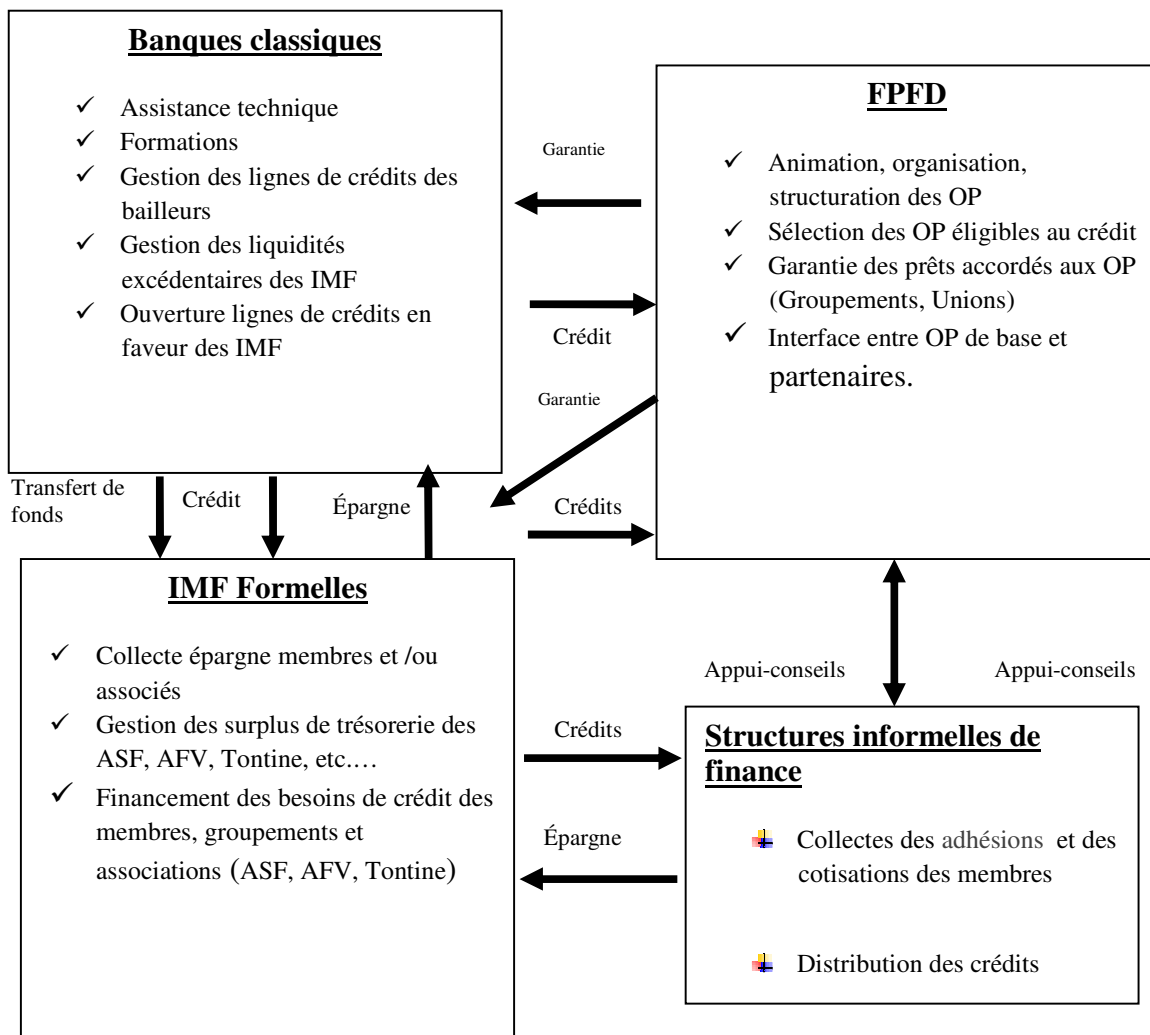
**Banques classiques**

- ✓ Assistance technique
- ✓ Formations
- ✓ Gestion des lignes de crédits des bailleurs
- ✓ Gestion des liquidités excédentaires des IMF
- ✓ Ouverture lignes de crédits en faveur des IMF

Garantie

Crédit

Garantie

**FPFD**

- ✓ Animation, organisation, structuration des OP
- ✓ Sélection des OP éligibles au crédit
- ✓ Garantie des prêts accordés aux OP (Groupements, Unions)
- ✓ Interface entre OP de base et partenaires.

Transfert de fonds

Crédit

Épargne

Crédits

**IMF Formelles**

- ✓ Collecte épargne membres et /ou associés
- ✓ Gestion des surplus de trésorerie des ASF, AFV, Tontine, etc.…
- ✓ Financement des besoins de crédit des membres, groupements et associations (ASF, AFV, Tontine)

Appui-conseils

Appui-conseils

Crédits

Épargne

**Structures informelles de finance**

- Collectes des adhésions et des cotisations des membres
- Distribution des crédits